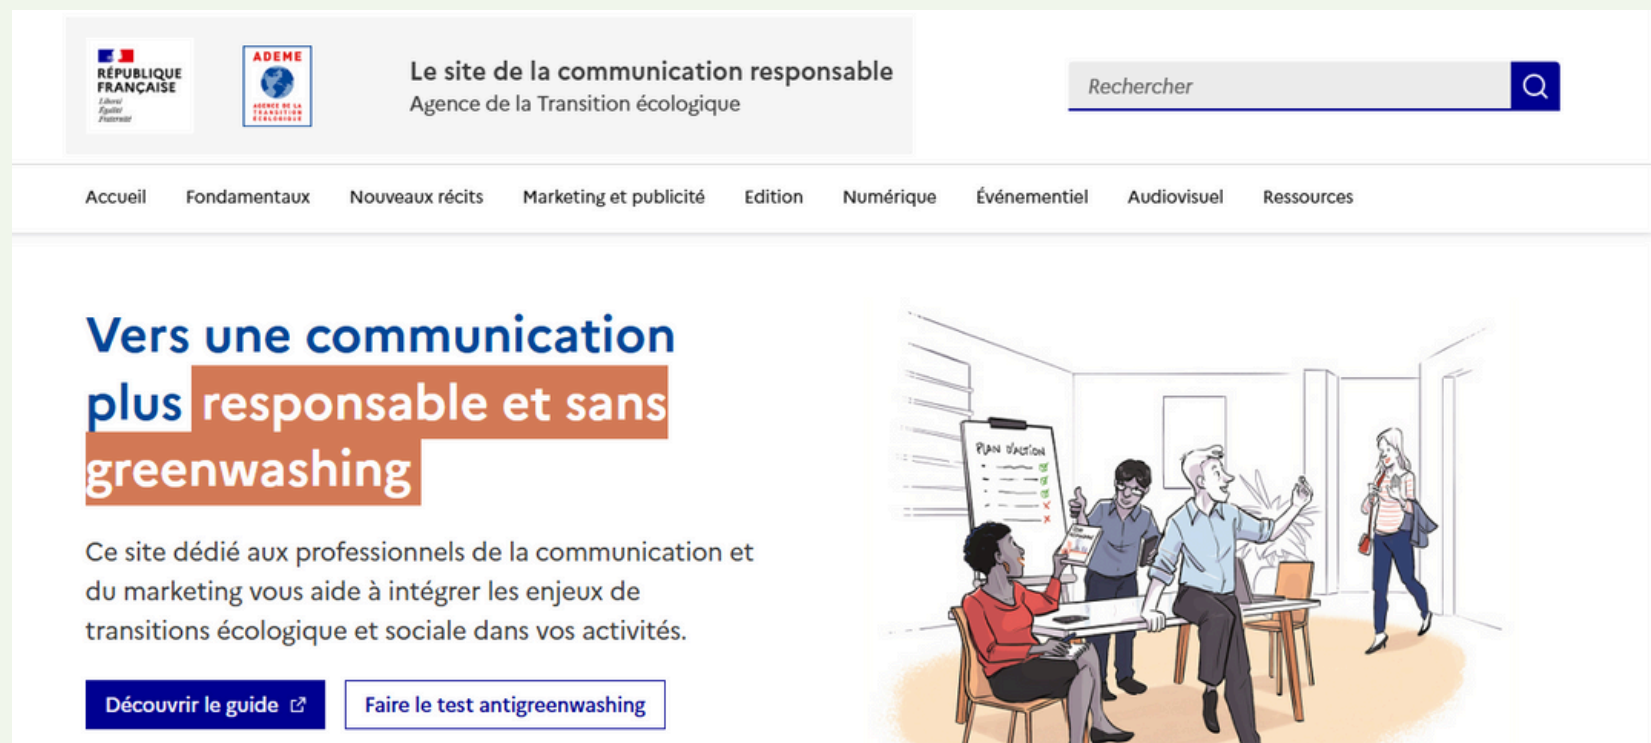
RÉPUBLIQUE FRANÇAISE
Liberté
Égalité
Fraternité

ADEME
AGENCE DE LA TRANSITION ÉCOLOGIQUE

Le site de la communication responsable
Agence de la Transition écologique

Rechercher

Accueil Fondamentaux Nouveaux récits Marketing et publicité Edition Numérique Événementiel Audiovisuel Ressources

Vers une communication plus responsable et sans greenwashing

Ce site dédié aux professionnels de la communication et du marketing vous aide à intégrer les enjeux de transitions écologique et sociale dans vos activités.

Découvrir le guide

Faire le test antigreenwashing

PLAN D'ACTION